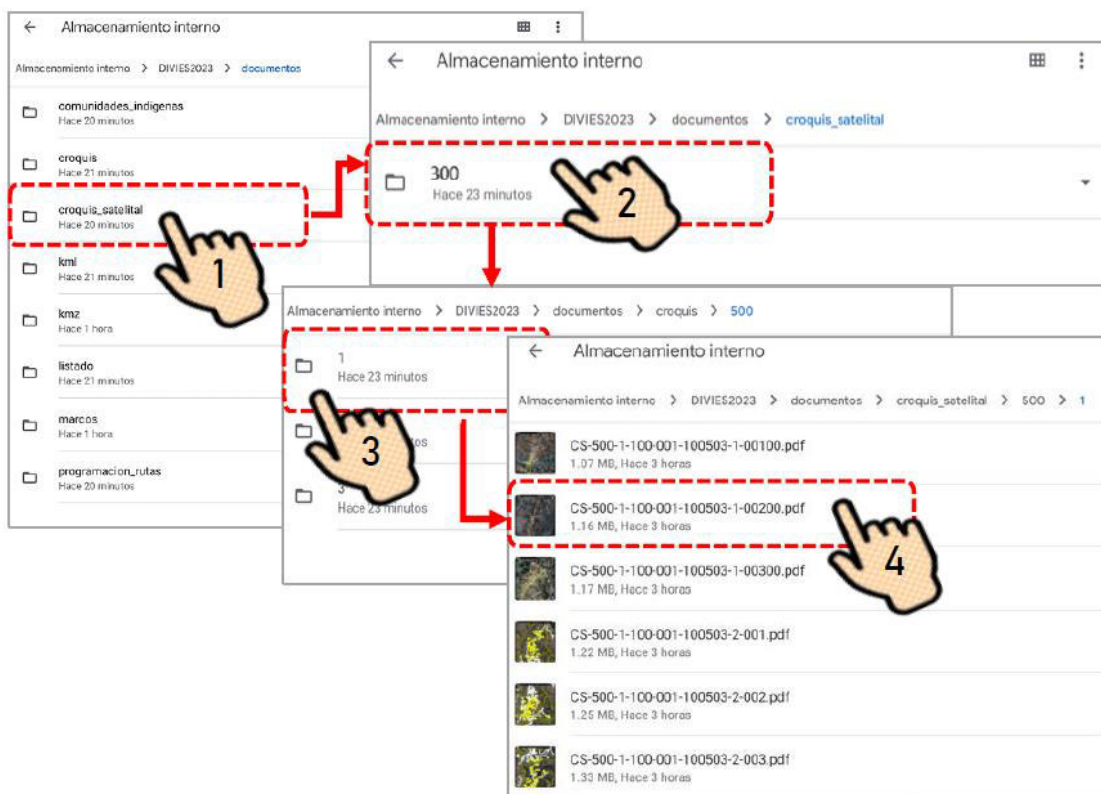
Almacenamiento interno

Almacenamiento interno > DIVIES2023 > documentos

comunidades_indigenas
Hace 20 minutos

croquis
Hace 21 minutos

croquis_satelital
Hace 20 minutos

kml
Hace 21 minutos

kmz
Hace 1 hora

listado
Hace 21 minutos

marcos
Hace 1 hora

programacion_rutas
Hace 20 minutos

1

Almacenamiento interno

Almacenamiento interno > DIVIES2023 > documentos > croquis_satelital

300
Hace 23 minutos

2

Almacenamiento interno > DIVIES2023 > documentos > croquis > 500

1
Hace 23 minutos

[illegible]tos

3
Hace 23 minutos

3

Almacenamiento interno

Almacenamiento interno > DIVIES2023 > documentos > croquis_satelital > 500 > 1

CS-500-1-100-001-100503-1-00100.pdf
1.07 MB, Hace 3 horas

CS-500-1-100-001-100503-1-00200.pdf
1.16 MB, Hace 3 horas

4

CS-500-1-100-001-100503-1-00300.pdf
1.17 MB, Hace 3 horas

CS-500-1-100-001-100503-2-001.pdf
1.22 MB, Hace 3 horas

CS-500-1-100-001-100503-2-002.pdf
1.25 MB, Hace 3 horas

CS-500-1-100-001-100503-2-003.pdf
1.33 MB, Hace 3 horas